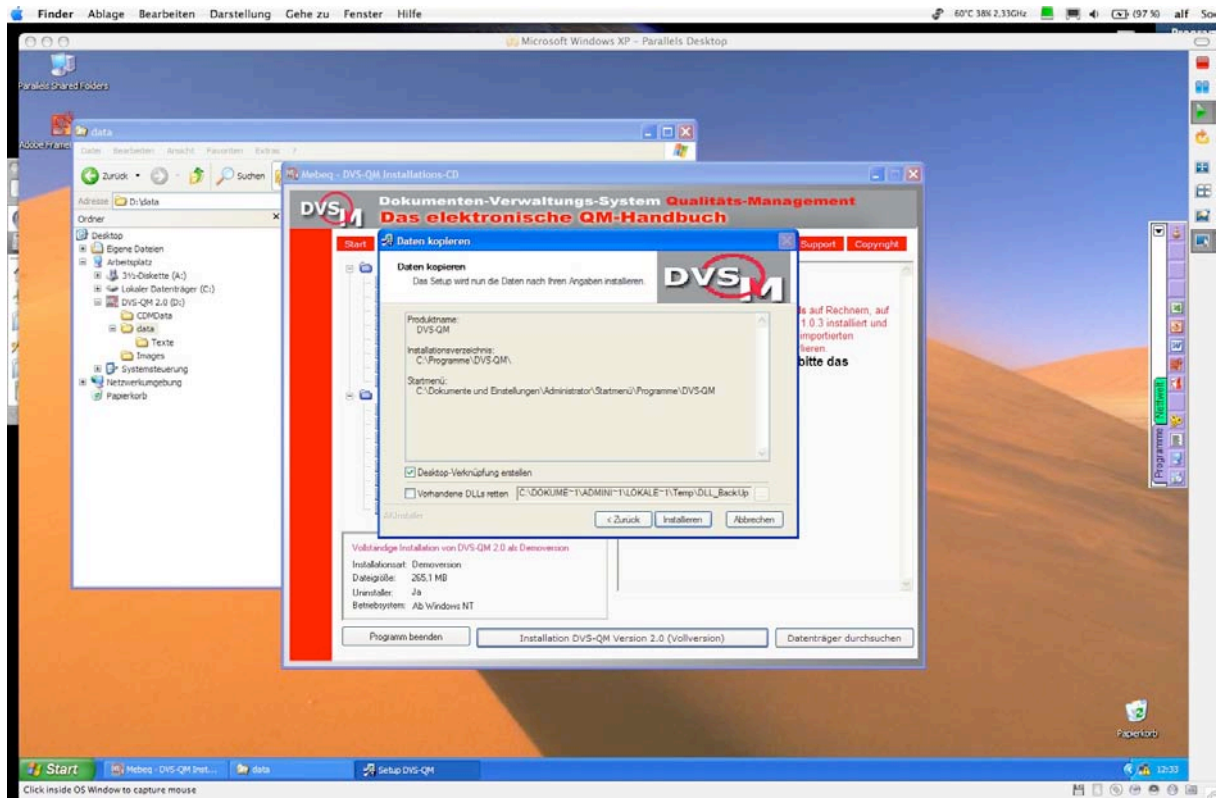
Finder Ablage Bearbeiten Darstellung Gehe zu Fenster Hilfe

60°C 38% 2,33GHz (97 %) alf So

Microsoft Windows XP - Parallels Desktop

Parallels Shared Folders

Adobe Frame

data

Datei Bearbeiten Ansicht Favoriten Extras ?

Zurück Suchen

Adresse D:\data

Ordner

Desktop
Eigene Dateien
Arbeitsplatz
3½-Diskette (A:)
Lokaler Datenträger (C:)
DVS-QM 2.0 (D:)
CDMData
data
Texte
Images
Systemsteuerung
Netzwerkumgebung
Papierkorb

Mebeq - DVS-QM Installations-CD

DVS QM

Dokumenten-Verwaltungs-System Qualitäts-Management
Das elektronische QM-Handbuch

Start

Support Copyright

Daten kopieren

Daten kopieren
Das Setup wird nun die Daten nach Ihren Angaben installieren.

DVS QM

Produktname:
DVS-QM

Installationsverzeichnis:
C:\Programme\DVS-QM\

Startmenü:
C:\Dokumente und Einstellungen\Administrator\Startmenü\Programme\DVS-QM

Desktop-Verknüpfung erstellen

Vorhandene DLLs retten C:\DOKUME~1\ADMINI~1\LOKALE~1\Temp\DLL_BackUp

JKInstaller

< Zurück Installieren Abbrechen

ls auf Rechnern, auf
1.0.3 installiert und
importierten
lieren
bitte das

Vollständige Installation von DVS-QM 2.0 als Demoversion

Installationsart: Demoversion
Dateigröße: 265,1 MB
Uninstaller: Ja
Betriebsystem: Ab Windows NT

Programm beenden

Installation DVS-QM Version 2.0 (Vollversion)

Datenträger durchsuchen

Programme Netzwerk

Papierkorb

Start Mebeq - DVS-QM Inst... data Setup DVS-QM 12:33

Click inside OS Window to capture mouse